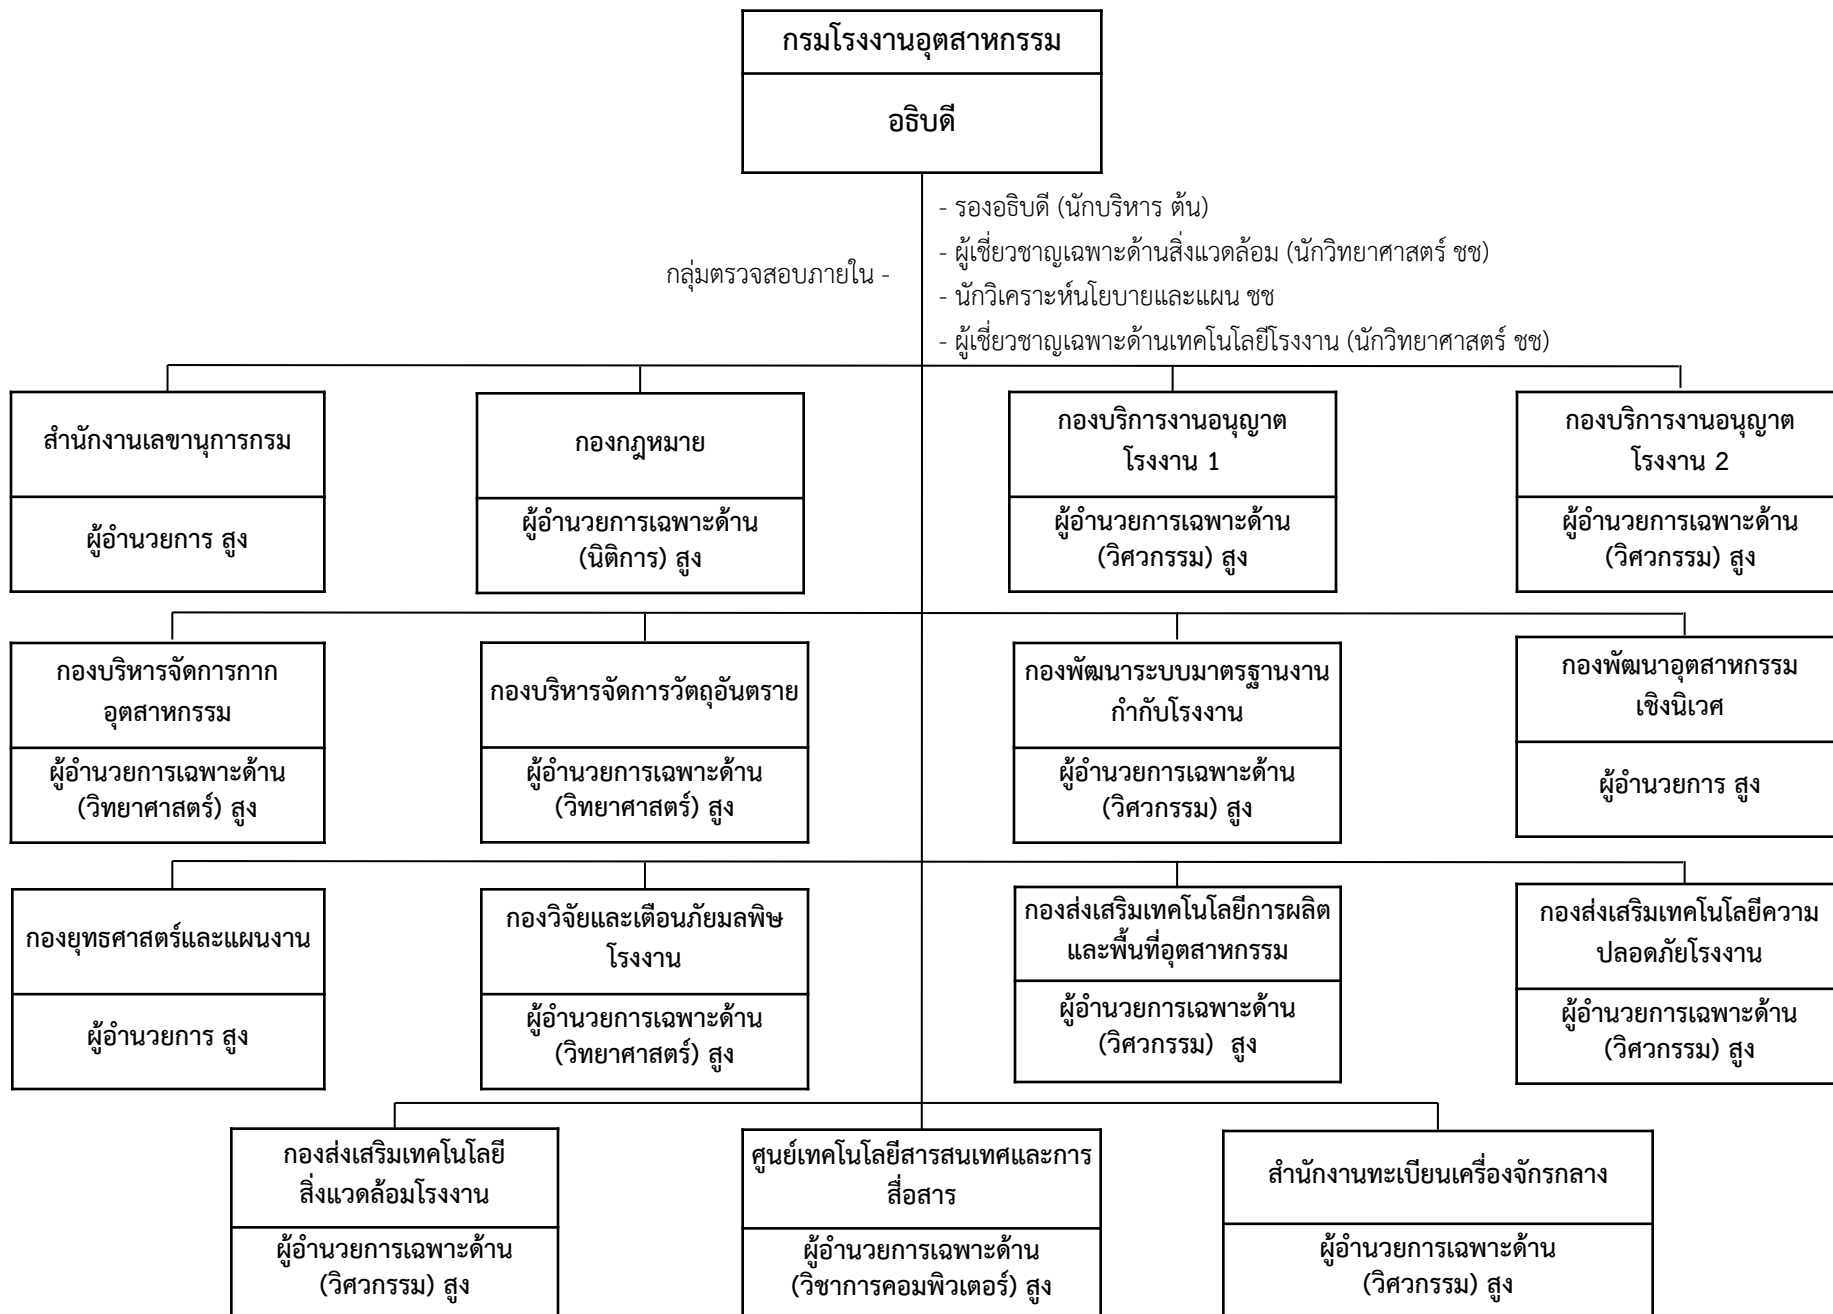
กรมโรงงานอุตสาหกรรม

อธิบดี

- รองอธิบดี (นักบริหาร ต้น)
- ผู้เชี่ยวชาญเฉพาะด้านสิ่งแวดล้อม (นักวิทยาศาสตร์ ชช)
- นักวิเคราะห์นโยบายและแผน ชช
- ผู้เชี่ยวชาญเฉพาะด้านเทคโนโลยีโรงงาน (นักวิทยาศาสตร์ ชช)

กลุ่มตรวจสอบภายใน -

สำนักงานเลขานุการกรม

ผู้อำนวยการ สูง

กองกฎหมาย

ผู้อำนวยการเฉพาะด้าน (นิติการ) สูง

กองบริการงานอนุญาต โรงงาน 1

ผู้อำนวยการเฉพาะด้าน (วิศวกรรม) สูง

กองบริการงานอนุญาต โรงงาน 2

ผู้อำนวยการเฉพาะด้าน (วิศวกรรม) สูง

กองบริหารจัดการกาก อุตสาหกรรม

ผู้อำนวยการเฉพาะด้าน (วิทยาศาสตร์) สูง

กองบริหารจัดการวัตถุอันตราย

ผู้อำนวยการเฉพาะด้าน (วิทยาศาสตร์) สูง

กองพัฒนาระบบมาตรฐานงาน กำกับโรงงาน

ผู้อำนวยการเฉพาะด้าน (วิศวกรรม) สูง

กองพัฒนาอุตสาหกรรม เชิงนิเวศ

ผู้อำนวยการ สูง

กองยุทธศาสตร์และแผนงาน

ผู้อำนวยการ สูง

กองวิจัยและเตือนภัยมลพิษ โรงงาน

ผู้อำนวยการเฉพาะด้าน (วิทยาศาสตร์) สูง

กองส่งเสริมเทคโนโลยีการผลิต และพื้นที่อุตสาหกรรม

ผู้อำนวยการเฉพาะด้าน (วิศวกรรม) สูง

กองส่งเสริมเทคโนโลยีความ ปลอดภัยโรงงาน

ผู้อำนวยการเฉพาะด้าน (วิศวกรรม) สูง

กองส่งเสริมเทคโนโลยี สิ่งแวดล้อมโรงงาน

ผู้อำนวยการเฉพาะด้าน (วิศวกรรม) สูง

ศูนย์เทคโนโลยีสารสนเทศและการ สื่อสาร

ผู้อำนวยการเฉพาะด้าน (วิชาการคอมพิวเตอร์) สูง

สำนักงานทะเบียนเครื่องจักรกลาง

ผู้อำนวยการเฉพาะด้าน (วิศวกรรม) สูง